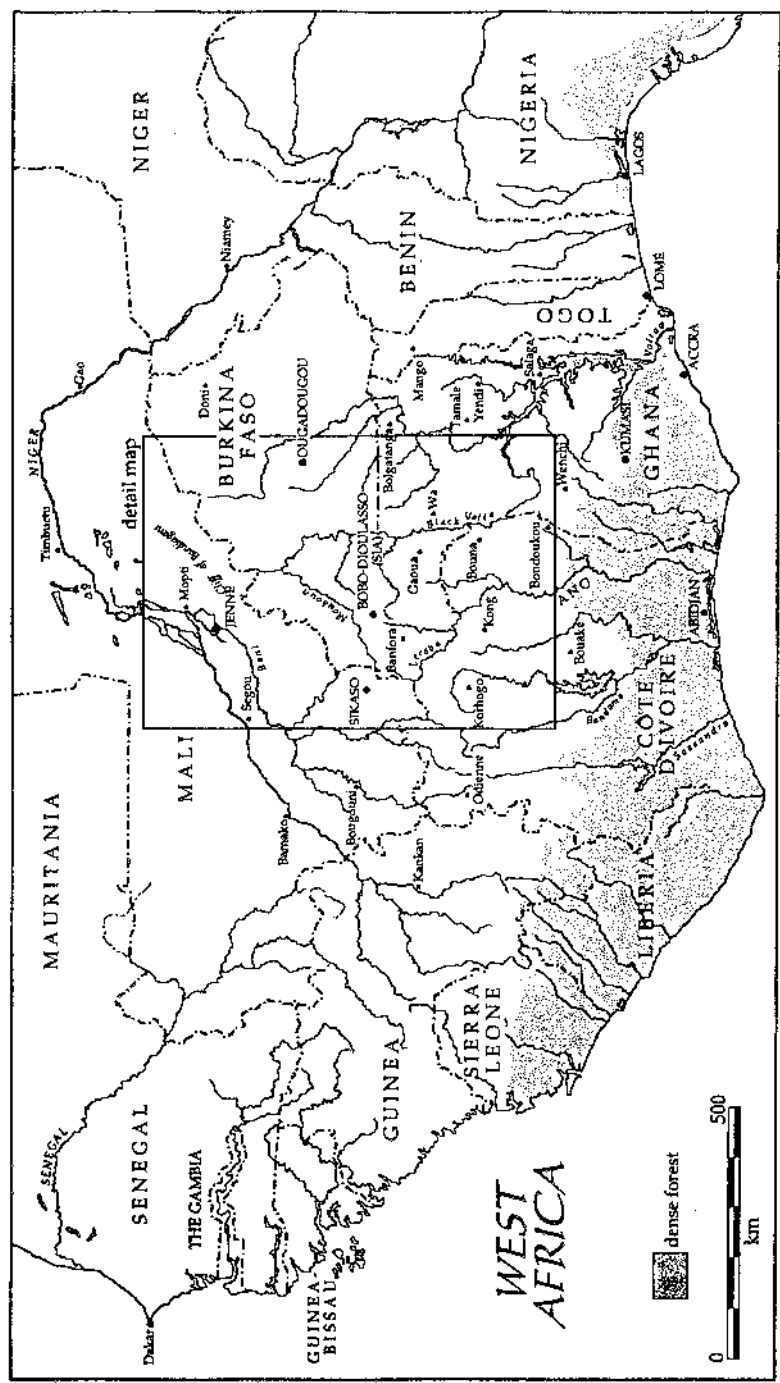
WEST AFRICA

dense forest

0 500
km

SENEGAL
Dakar
THE GAMBIA
GUINEA BISSAU
GUINEA
SIERRA LEONE
LIBERIA
MAURITANIA
MALI
Bamako
Bougouni
Kankan
Odienne
Segou
Bani
Mopti
JENNE
Timbuktu
NIGER
Gao
Niamey
NIGER
detail map
Doni
BURKINA FASO
OUAGADOUGOU
BOBO-DIOULASSO (SIA)
SIKASO
Banfora
Leraba
Mouhoun
Bolgatanga
Wa
Black Volta
Gaoua
Bouna
Kong
Korhogo
Bondoukou
ANO
Bouake
Bandama
Sassandra
COTE D'IVOIRE
ABIDJAN
Wenchi
GHANA
KUMASI
Tamale
Yendi
Mango
Salaga
Volta
ACCRA
TOGO
LOME
BENIN
NIGERIA
LAGOS